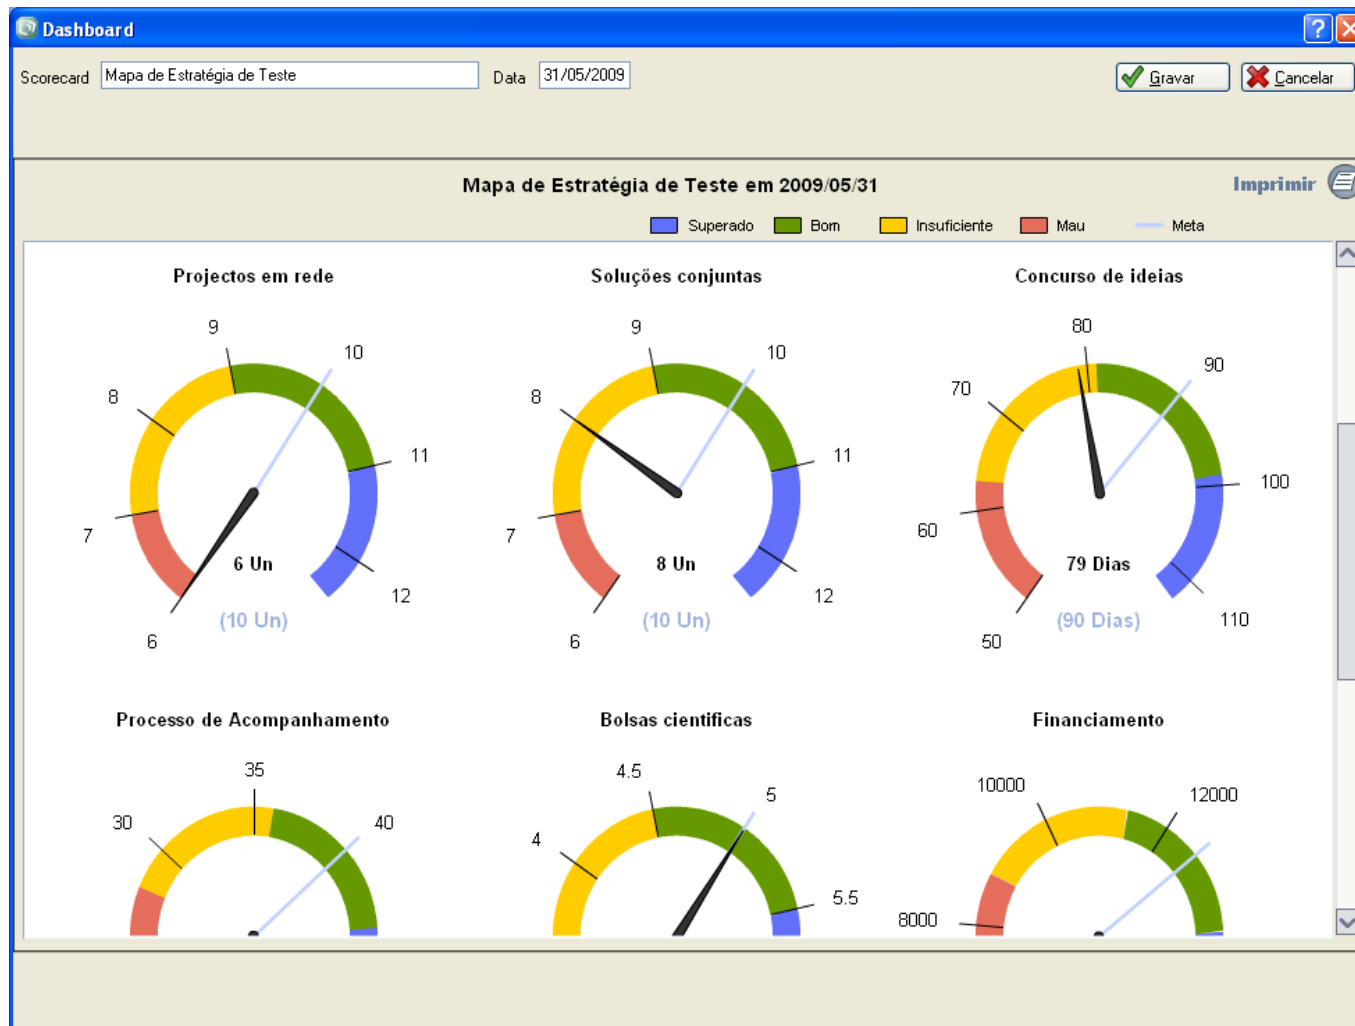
Dashboard

Scorecard Mapa de Estratégia de Teste Data 31/05/2009 Gravar Cancelar

Mapa de Estratégia de Teste em 2009/05/31

Imprimir

Superado Bom Insuficiente Mau Meta

Projectos em rede

9 10 8 11 7 12 6

6 Un
(10 Un)

Soluções conjuntas

9 10 8 11 7 12 6

8 Un
(10 Un)

Concurso de ideias

80 90 70 100 60 110 50

79 Dias
(90 Dias)

Processo de Acompanhamento

35 30 40

Bolsas cientificas

4.5 5 4 5.5

Financiamento

10000 12000 8000